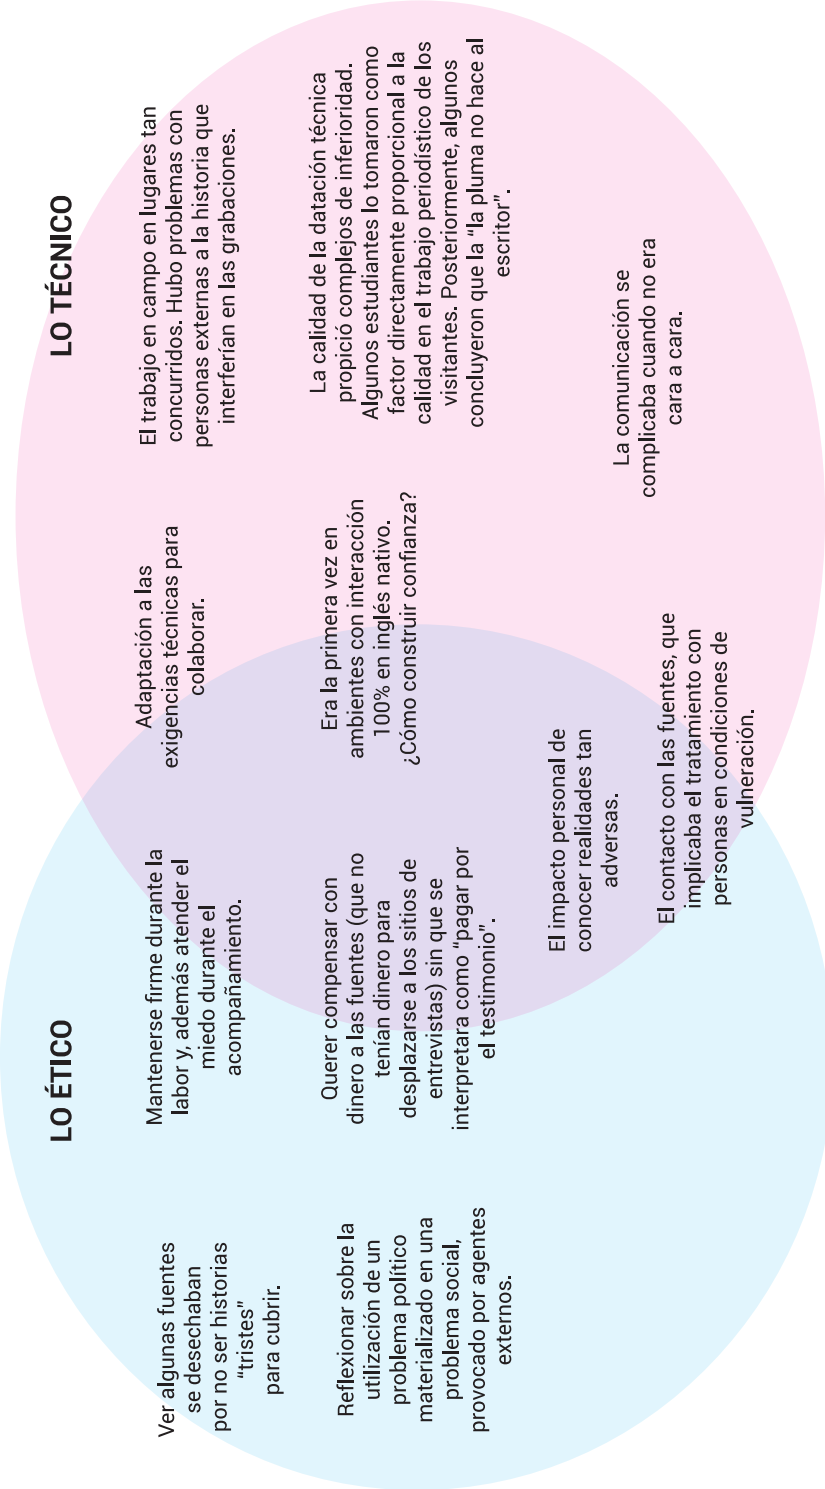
LO TÉCNICO

El trabajo en campo en lugares tan concurridos. Hubo problemas con personas externas a la historia que interferían en las grabaciones.

La calidad de la datación técnica propició complejos de inferioridad. Algunos estudiantes lo tomaron como factor directamente proporcional a la calidad en el trabajo periodístico de los visitantes. Posteriormente, algunos concluyeron que la "la pluma no hace al escritor".

La comunicación se complicaba cuando no era cara a cara.

Adaptación a las exigencias técnicas para colaborar.

Era la primera vez en ambientes con interacción 100% en inglés nativo. ¿Cómo construir confianza?

El impacto personal de conocer realidades tan adversas.

El contacto con las fuentes, que implicaba el tratamiento con personas en condiciones de vulneración.

LO ÉTICO

Mantenerse firme durante la labor y, además atender el miedo durante el acompañamiento.

Querer compensar con dinero a las fuentes (que no tenían dinero para desplazarse a los sitios de entrevistas) sin que se interpretara como "pagar por el testimonio".

Ver algunas fuentes se desechaban por no ser historias "tristes" para cubrir.

Reflexionar sobre la utilización de un problema político materializado en una problema social, provocado por agentes externos.